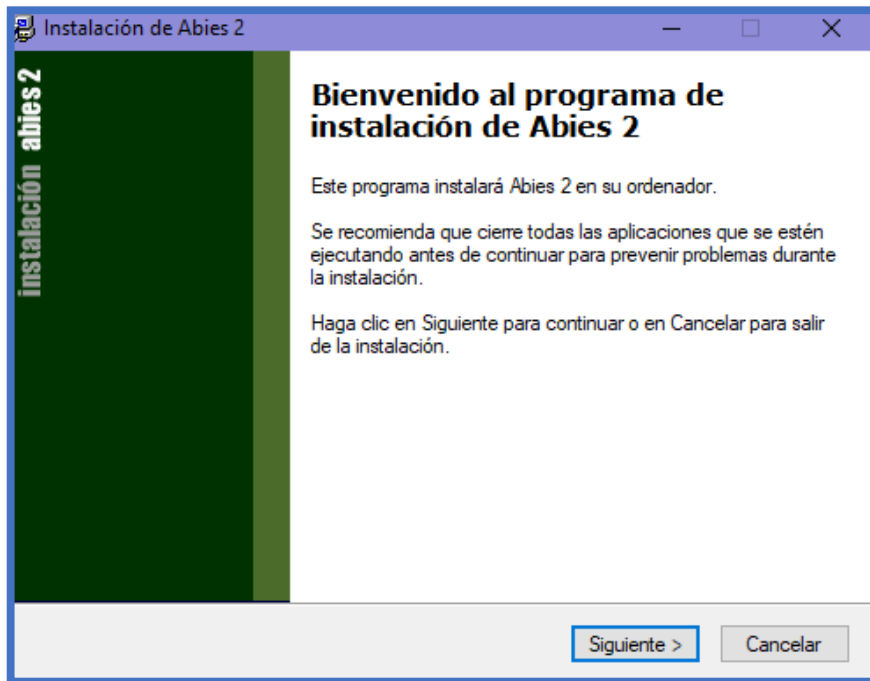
Instalación de Abies 2

instalación abies 2

Bienvenido al programa de instalación de Abies 2

Este programa instalará Abies 2 en su ordenador.

Se recomienda que cierre todas las aplicaciones que se estén ejecutando antes de continuar para prevenir problemas durante la instalación.

Haga clic en Siguiente para continuar o en Cancelar para salir de la instalación.

Siguiente >
Cancelar